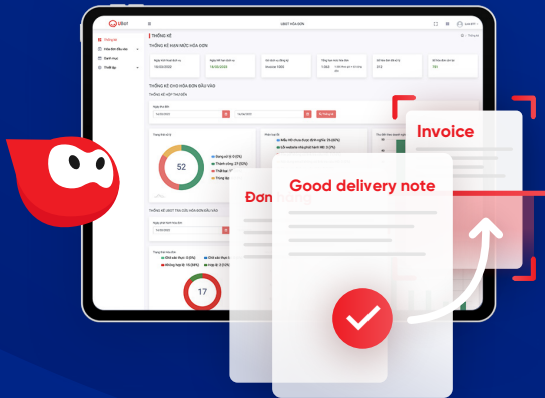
UBot

UBOT HÓA ĐƠN

THỐNG KÊ

THỐNG KÊ HẠN MỨC HÓA ĐƠN

Ngày bắt đầu dịch vụ
19/02/2022

Ngày kết thúc dịch vụ
19/02/2023

52

17

THỐNG KÊ CHO HÓA ĐƠN ĐẦU VÀO

THỐNG KÊ UBOT TRA CỨU HÓA ĐƠN ĐẦU VÀO

Invoice

Good delivery note

Đơn hàng